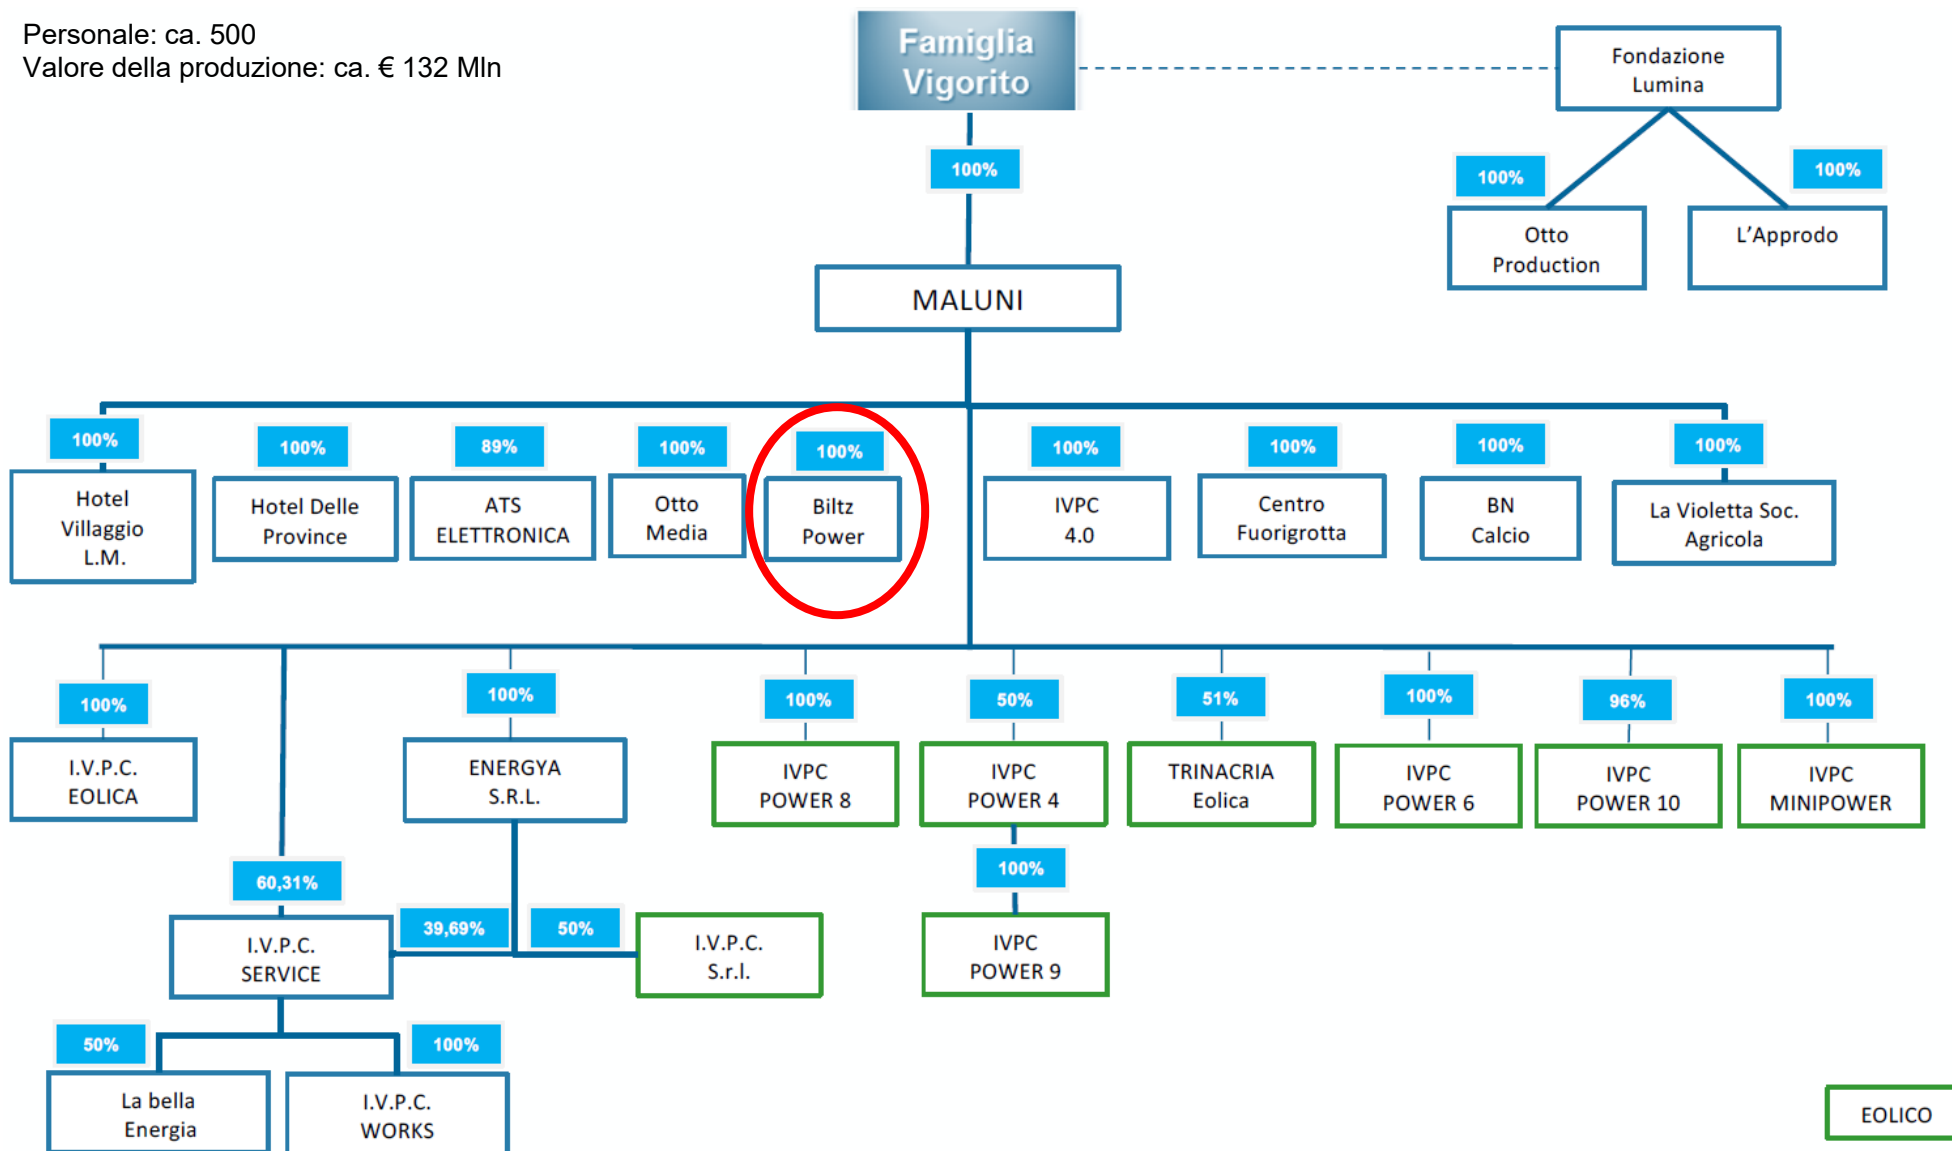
Personale: ca. 500
Valore della produzione: ca. € 132 Mln

Famiglia Vigorito

Fondazione Lumina

100%

100%

100%

Otto Production

L'Approdo

MALUNI

100%

Hotel Villaggio L.M.

100%

Hotel Delle Province

89%

ATS ELETTRONICA

100%

Otto Media

100%

Biltz Power

100%

IVPC 4.0

100%

Centro Fuorigrotta

100%

BN Calcio

100%

La Violetta Soc. Agricola

100%

I.V.P.C. EOLICA

100%

ENERGYA S.R.L.

100%

IVPC POWER 8

50%

IVPC POWER 4

51%

TRINACRIA Eolica

100%

IVPC POWER 6

96%

IVPC POWER 10

100%

IVPC MINIPOWER

60,31%

I.V.P.C. SERVICE

39,69%

50%

I.V.P.C. S.r.l.

100%

IVPC POWER 9

50%

La bella Energia

100%

I.V.P.C. WORKS

EOLICO